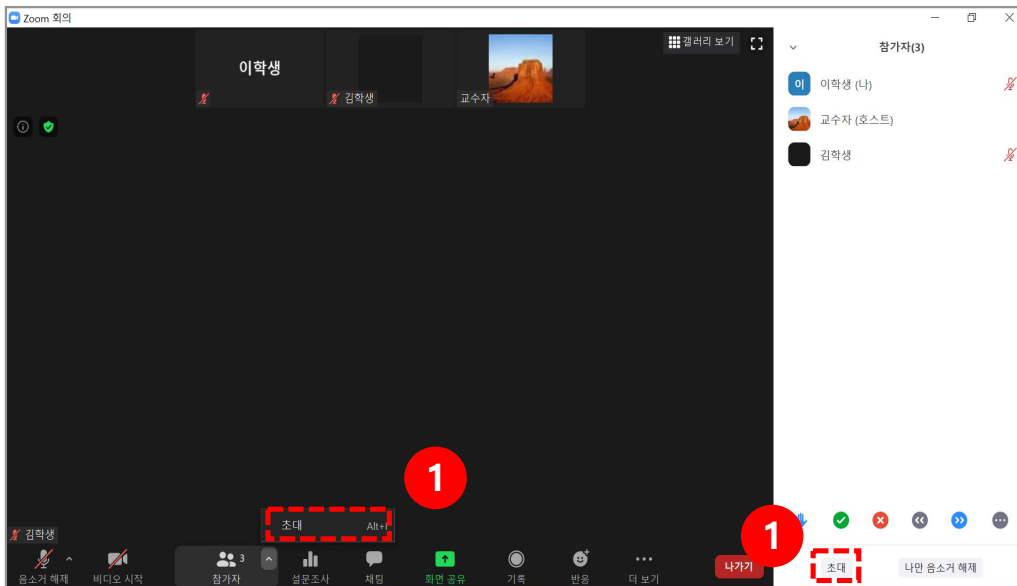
Zoom 회의

갤러리 보기

이학생

김학생

교수자

참가자(3)

이 이학생 (나)

교수자 (호스트)

김학생

1

초대 Alt+I

김학생

1

음소거 해제

비디오 시작

3 참가자

설문조사

채팅

화면 공유

기록

반응

더 보기

나가기

초대

나만 음소거 해제